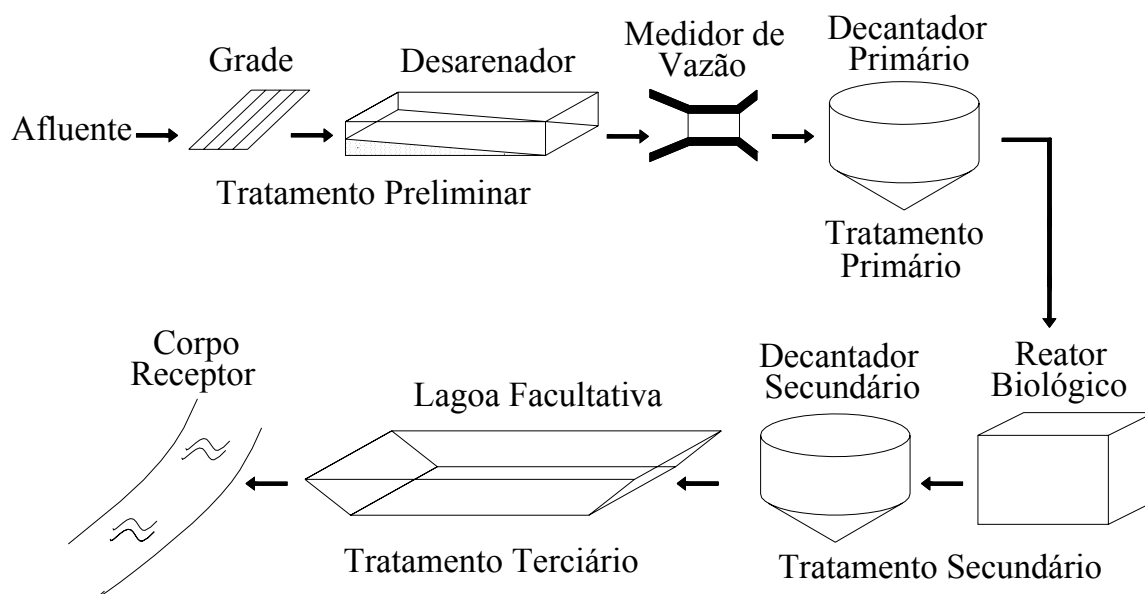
Afluente

Grade

Desarenador

Tratamento Preliminar

Medidor de Vazão

Decantador Primário

Tratamento Primário

Reator Biológico

Decantador Secundário

Tratamento Secundário

Lagoa Facultativa

Tratamento Terciário

Corpo Receptor